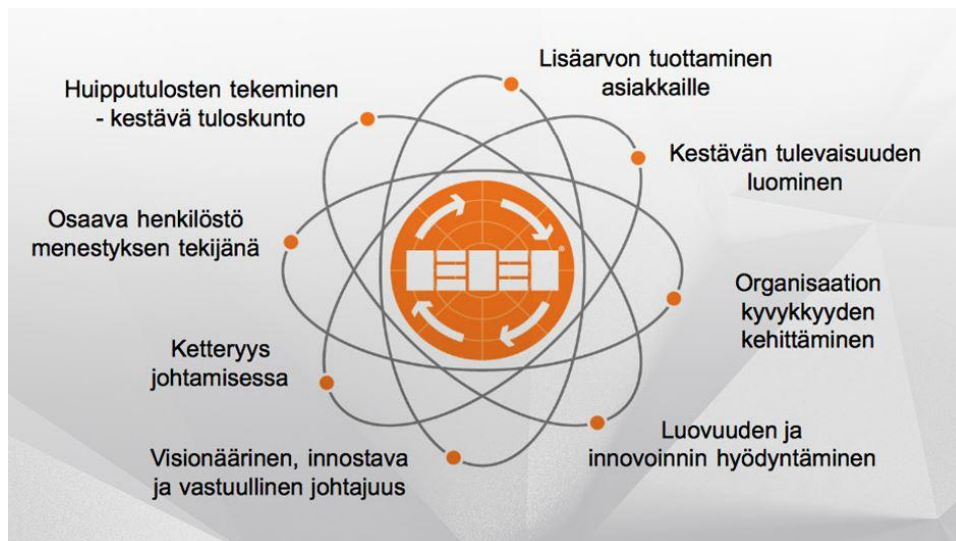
Lisäarvon tuottaminen asiakkaille

Huipputulosten tekeminen - kestävä tuloskunto

Kestävän tulevaisuuden luominen

Osaava henkilöstö menestyksen tekijänä

Organisaation kyvykkyyden kehittäminen

Ketteryys johtamisessa

Luovuuden ja innovoinnin hyödyntäminen

Visionäärinen, innostava ja vastuullinen johtajuus